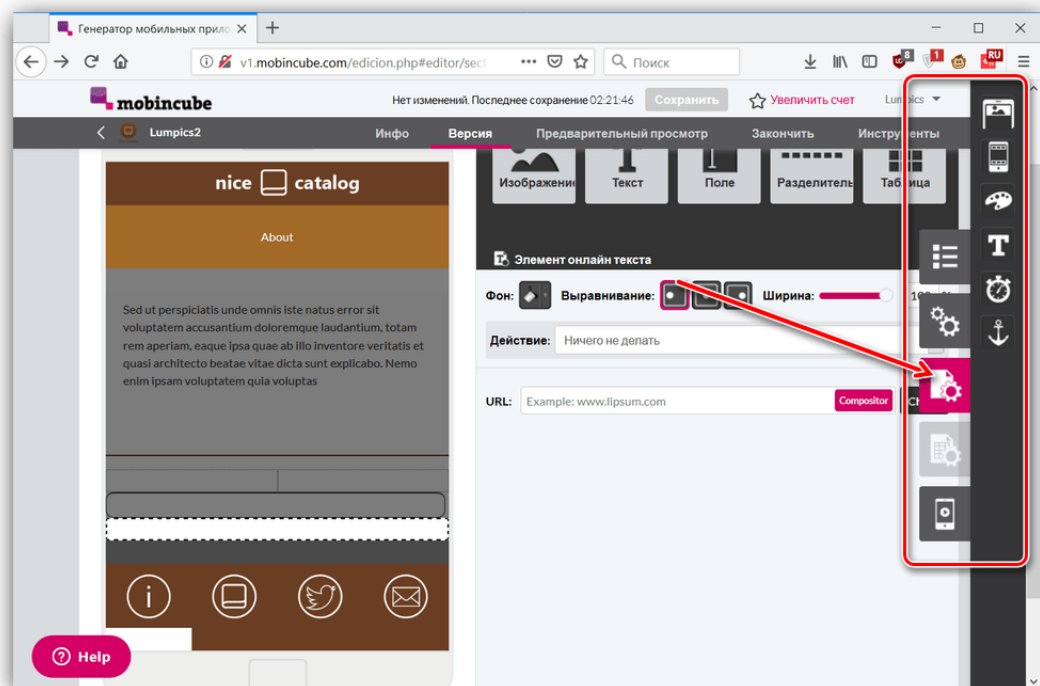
Генератор мобильных прило ×

v1.mobincube.com/edicion.php#editor/sect

Поиск

mobincube

Нет изменений. Последнее сохранение 02:21:46

Сохранить

Увеличить счет

Lumpics

Lumpics2

Инфо

Версия

Предварительный просмотр

Закончить

Инструменты

nice catalog

About

Sed ut perspiciatis unde omnis iste natus error sit voluptatem accusantium doloremque laudantium, totam rem aperiam, eaque ipsa quae ab illo inventore veritatis et quasi architecto beatae vitae dicta sunt explicabo. Nemo enim ipsam voluptatem quia voluptas

Изображение

Текст

Поле

Разделитель

Таблица

Элемент онлайн текста

Фон:

Выравнивание:

Ширина:

Действие:

Ничего не делать

URL:

Example: www.lipsum.com

Compositor

Help